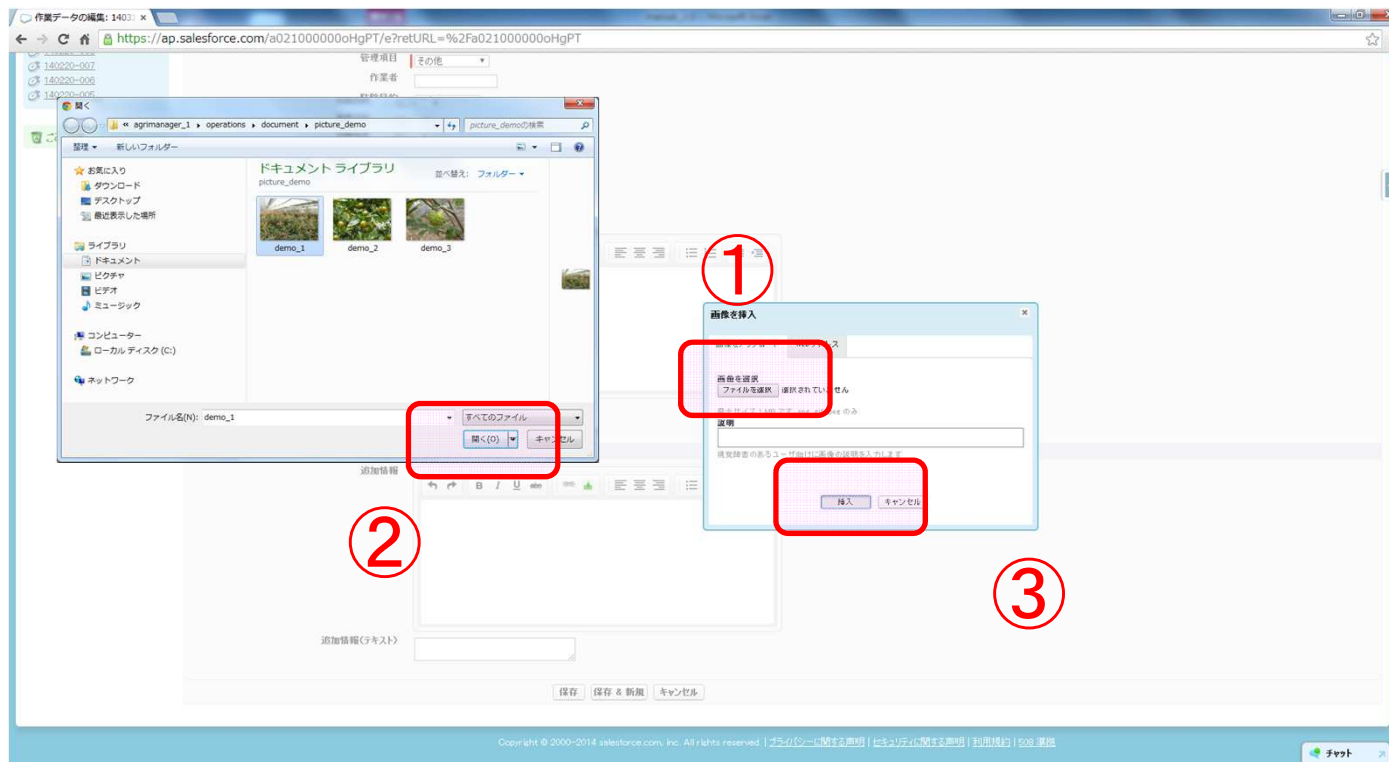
作業データの編集: 1403 ×

https://ap.salesforce.com/a021000000oHgPT/e?retURL=%2Fa021000000oHgPT

140220-007
140220-006
140220-005

管理項目 その他
作業者

開く

« agrimanager_1 › operations › document › picture_demo

picture_demoの検索

整理 ▾ 新しいフォルダー

お気に入り
ダウンロード
デスクトップ
最近表示した場所

ライブラリ
ドキュメント
ピクチャ
ビデオ
ミュージック

コンピューター
ローカル ディスク (C:)

ネットワーク

ドキュメント ライブラリ
picture_demo

並べ替え: フォルダー ▾

demo_1
demo_2
demo_3

ファイル名(N): demo_1

すべてのファイル

開く(O)

キャンセル

①

画像を挿入

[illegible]

画像を選択
ファイルを選択 選択されていません

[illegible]

説明

視覚障害のあるユーザ向けに画像の説明を入力します

挿入 キャンセル

②

③

追加情報

追加情報(テキスト)

保存 保存 & 新規 キャンセル

Copyright © 2000-2014 salesforce.com, inc. All rights reserved. | プライバシーに関する声明 | セキュリティに関する声明 | 利用規約 | 508 準拠

チャット